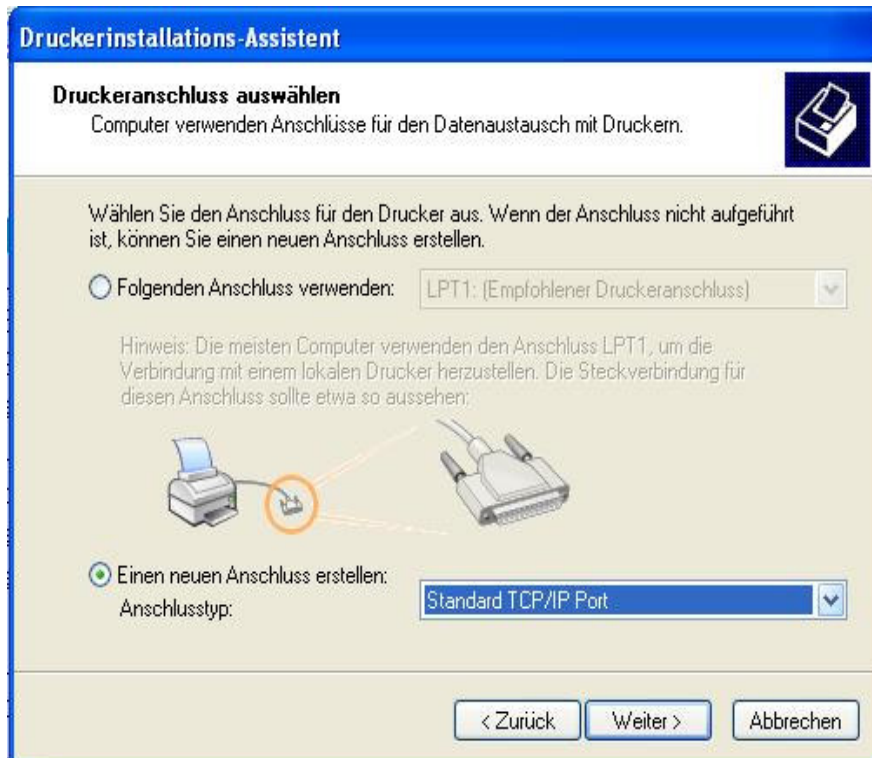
Druckerinstallations-Assistent

Druckeranschluss auswählen
Computer verwenden Anschlüsse für den Datenaustausch mit Druckern.

Wählen Sie den Anschluss für den Drucker aus. Wenn der Anschluss nicht aufgeführt ist, können Sie einen neuen Anschluss erstellen.

Folgenden Anschluss verwenden: LPT1: (Empfohlener Druckeranschluss)

Hinweis: Die meisten Computer verwenden den Anschluss LPT1, um die Verbindung mit einem lokalen Drucker herzustellen. Die Steckverbindung für diesen Anschluss sollte etwa so aussehen:

Einen neuen Anschluss erstellen:
Anschlusstyp: Standard TCP/IP Port

< Zurück Weiter > Abbrechen